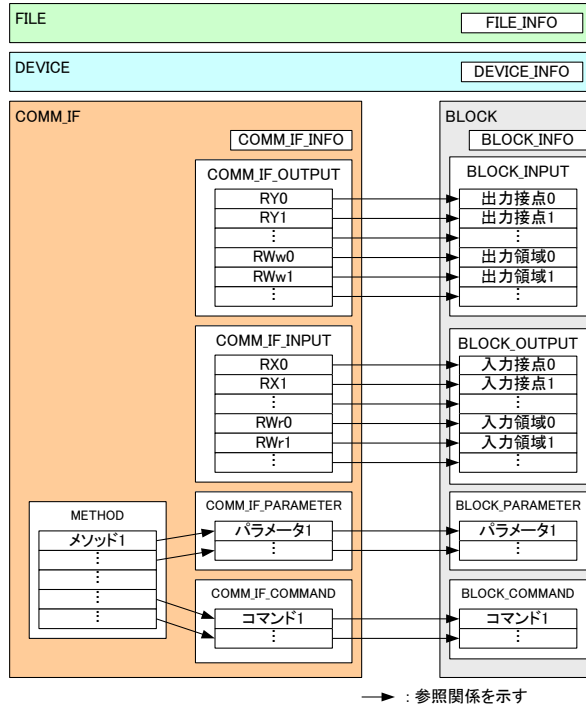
FILE
FILE_INFO

DEVICE
DEVICE_INFO

COMM_IF
COMM_IF_INFO

COMM_IF_OUTPUT
RY0
RY1
⋮
RWw0
RWw1
⋮

COMM_IF_INPUT
RX0
RX1
⋮
RWr0
RWr1
⋮

METHOD
メソッド1
⋮
⋮
⋮
⋮

COMM_IF_PARAMETER
パラメータ1
⋮

COMM_IF_COMMAND
コマンド1
⋮

BLOCK
BLOCK_INFO

BLOCK_INPUT
出力接点0
出力接点1
⋮
出力領域0
出力領域1
⋮

BLOCK_OUTPUT
入力接点0
入力接点1
⋮
入力領域0
入力領域1
⋮

BLOCK_PARAMETER
パラメータ1
⋮

BLOCK_COMMAND
コマンド1
⋮

：参照関係を示す